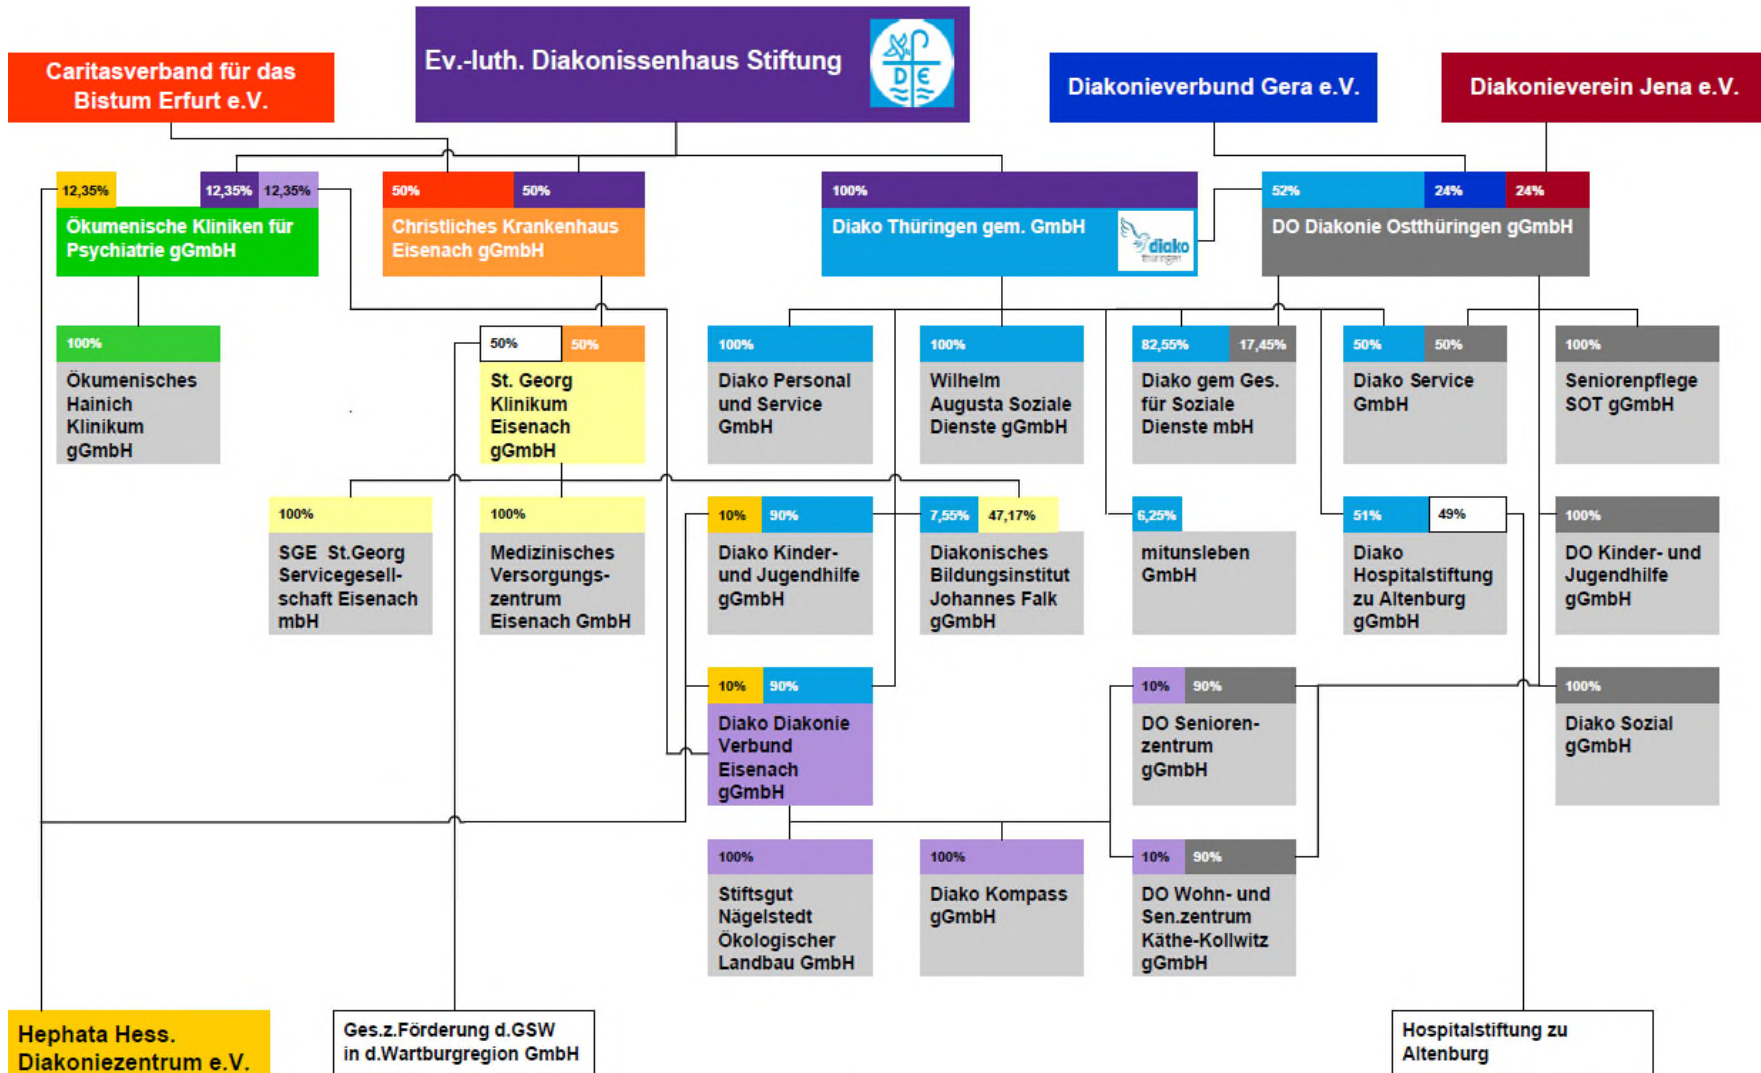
Caritasverband für das Bistum Erfurt e.V.

Ev.-luth. Diakonissenhaus Stiftung

DE

Diakonieverbund Gera e.V.

Diakonieverein Jena e.V.

12,35% 12,35% 12,35%
Ökumenische Kliniken für Psychiatrie gGmbH

50% 50%
Christliches Krankenhaus Eisenach gGmbH

100%
Diako Thüringen gem. GmbH

diako thüringen

52% 24% 24%
DO Diakonie Ostthüringen gGmbH

100%
Ökumenisches Hainich Klinikum gGmbH

50% 50%
St. Georg Klinikum Eisenach gGmbH

100%
Diako Personal und Service GmbH

100%
Wilhelm Augusta Soziale Dienste gGmbH

82,55% 17,45%
Diako gem Ges. für Soziale Dienste mbH

50% 50%
Diako Service GmbH

100%
Seniorenpflege SOT gGmbH

100%
SGE St.Georg Servicegesellschaft Eisenach mbH

100%
Medizinisches Versorgungszentrum Eisenach GmbH

10% 90%
Diako Kinder- und Jugendhilfe gGmbH

7,55% 47,17%
Diakonisches Bildungsinstitut Johannes Falk gGmbH

6,25%
mitunsleben GmbH

51% 49%
Diako Hospitalstiftung zu Altenburg gGmbH

100%
DO Kinder- und Jugendhilfe gGmbH

10% 90%
Diako Diakonie Verbund Eisenach gGmbH

10% 90%
DO Seniorenzentrum gGmbH

100%
Diako Sozial gGmbH

100%
Stiftsgut Nägelstedt Ökologischer Landbau GmbH

100%
Diako Kompass gGmbH

10% 90%
DO Wohn- und Sen.zentrum Käthe-Kollwitz gGmbH

Hephata Hess. Diakoniezentrum e.V.

Ges.z.Förderung d.GSW in d.Wartburgregion GmbH

Hospitalstiftung zu Altenburg